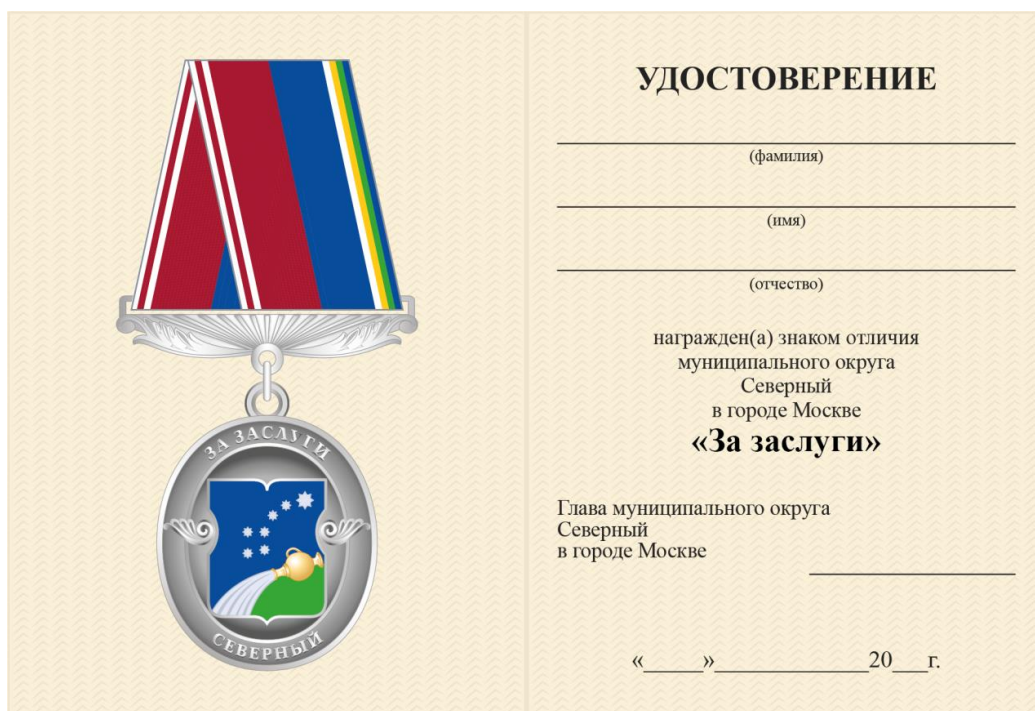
ЗА ЗАСЛУГИ

СЕВЕРНЫЙ

УДОСТОВЕРЕНИЕ

(фамилия)

(имя)

(отчество)

награжден(а) знаком отличия муниципального округа Северный в городе Москве
«За заслуги»

Глава муниципального округа Северный в городе Москве

«_____»_____________20___г.